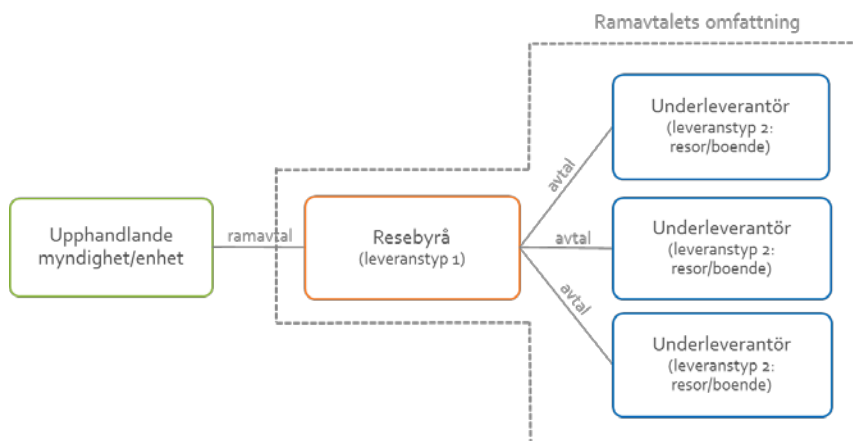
Ramavtalets omfattning

Upphandlande myndighet/enhet

ramavtal

Resebyrå
(leveranstyp 1)

avtal

avtal

avtal

Underleverantör
(leveranstyp 2: resor/boende)

Underleverantör
(leveranstyp 2: resor/boende)

Underleverantör
(leveranstyp 2: resor/boende)